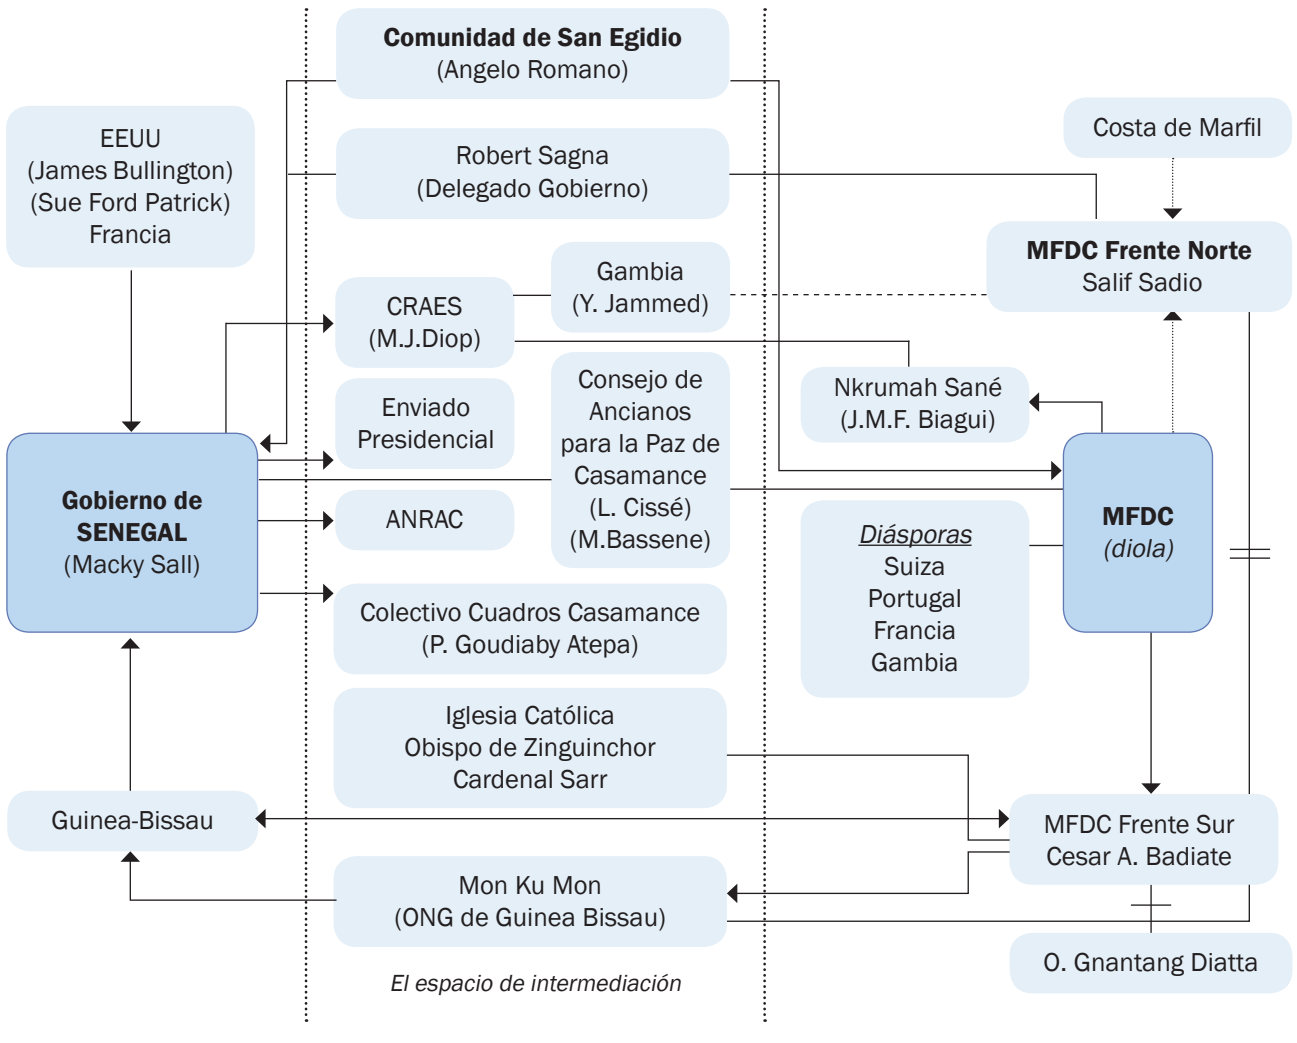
**Comunidad de San Egidio**
(Angelo Romano)

EEUU
(James Bullington)
(Sue Ford Patrick)
Francia

Robert Sagna
(Delegado Gobierno)

Costa de Marfil

**MFDC Frente Norte**
Salif Sadio

Gambia
(Y. Jammed)

CRAES
(M.J.Diop)

Nkrumah Sané
(J.M.F. Biagui)

Enviado Presidencial

Consejo de Ancianos para la Paz de Casamance
(L. Cissé)
(M.Bassene)

**Gobierno de SENEGAL**
(Macky Sall)

ANRAC

*Diásporas*
Suiza
Portugal
Francia
Gambia

**MFDC**
*(diola)*

Colectivo Cuadros Casamance
(P. Goudiaby Atepa)

Iglesia Católica
Obispo de Zinguinchor
Cardenal Sarr

Guinea-Bissau

MFDC Frente Sur
Cesar A. Badiate

Mon Ku Mon
(ONG de Guinea Bissau)

O. Gnantang Diatta

*El espacio de intermediación*